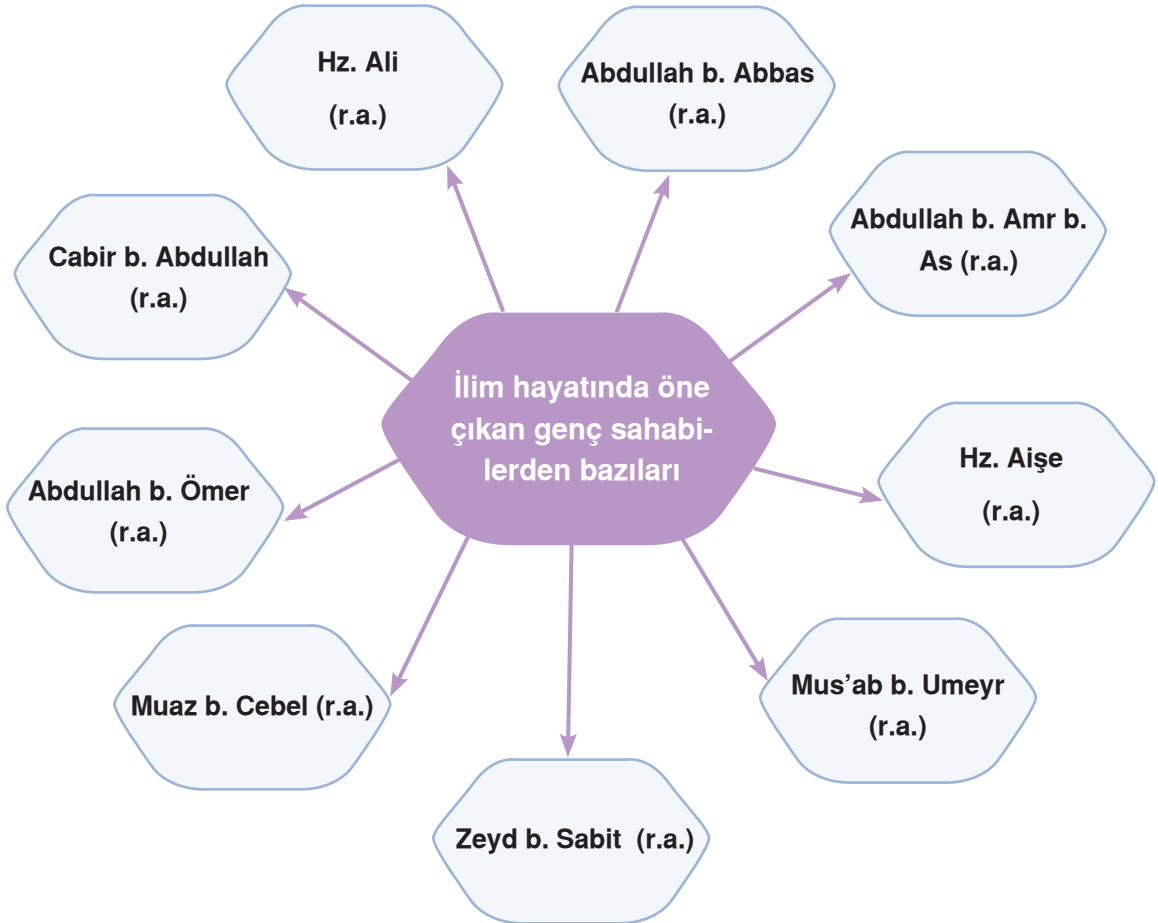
İlim hayatında öne çıkan genç sahabilerden bazıları

Hz. Ali (r.a.)

Abdullah b. Abbas (r.a.)

Abdullah b. Amr b. As (r.a.)

Hz. Aişe (r.a.)

Mus'ab b. Umeyr (r.a.)

Zeyd b. Sabit (r.a.)

Muaz b. Cebel (r.a.)

Abdullah b. Ömer (r.a.)

Cabir b. Abdullah (r.a.)